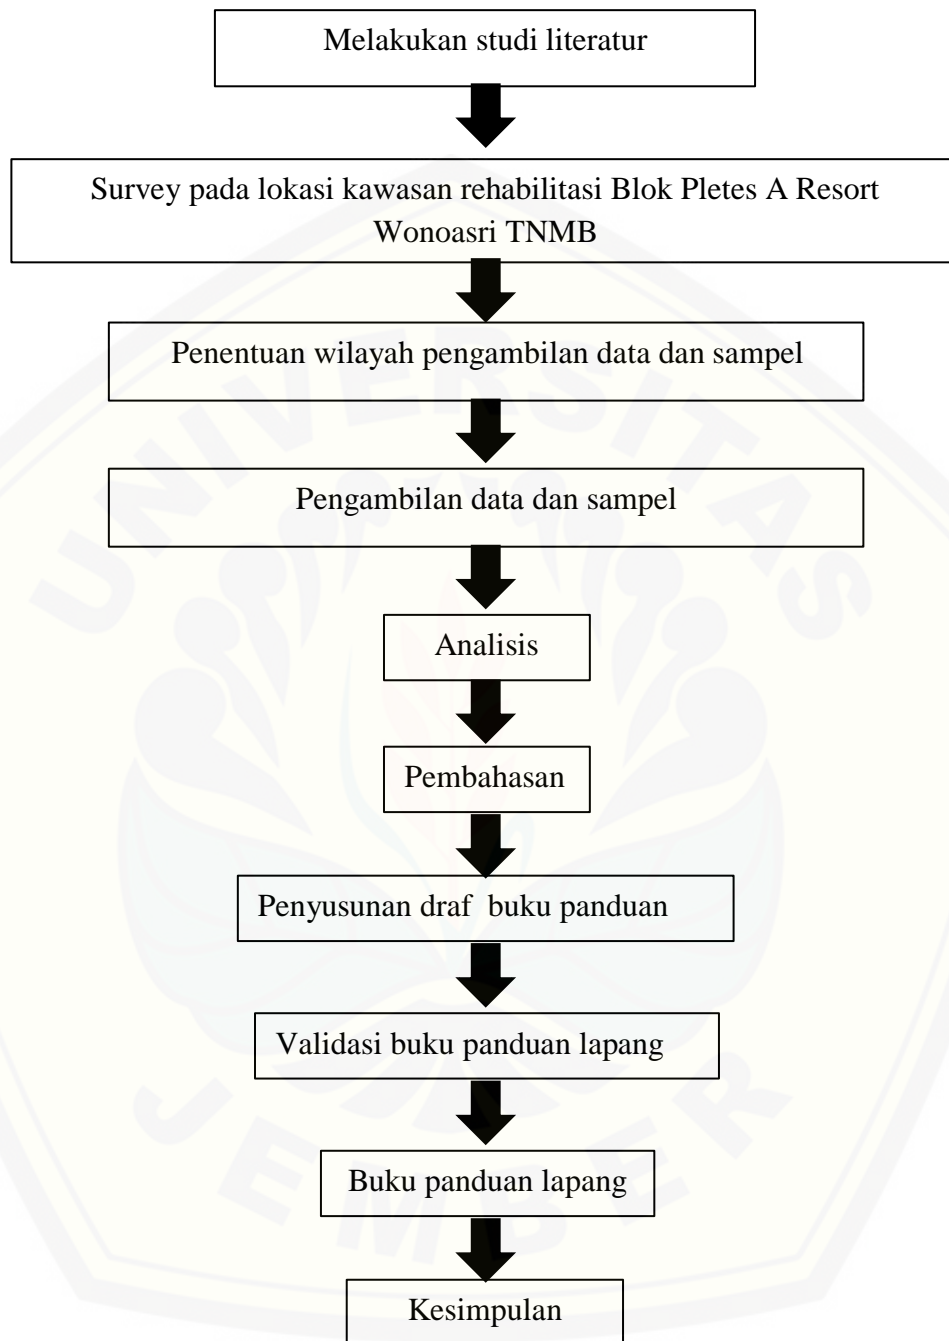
Melakukan studi literatur

Survey pada lokasi kawasan rehabilitasi Blok Pletes A Resort Wonoasri TNMB

Penentuan wilayah pengambilan data dan sampel

Pengambilan data dan sampel

Analisis

Pembahasan

Penyusunan draf buku panduan

Validasi buku panduan lapang

Buku panduan lapang

Kesimpulan

UNIVERSITAS JEMBER